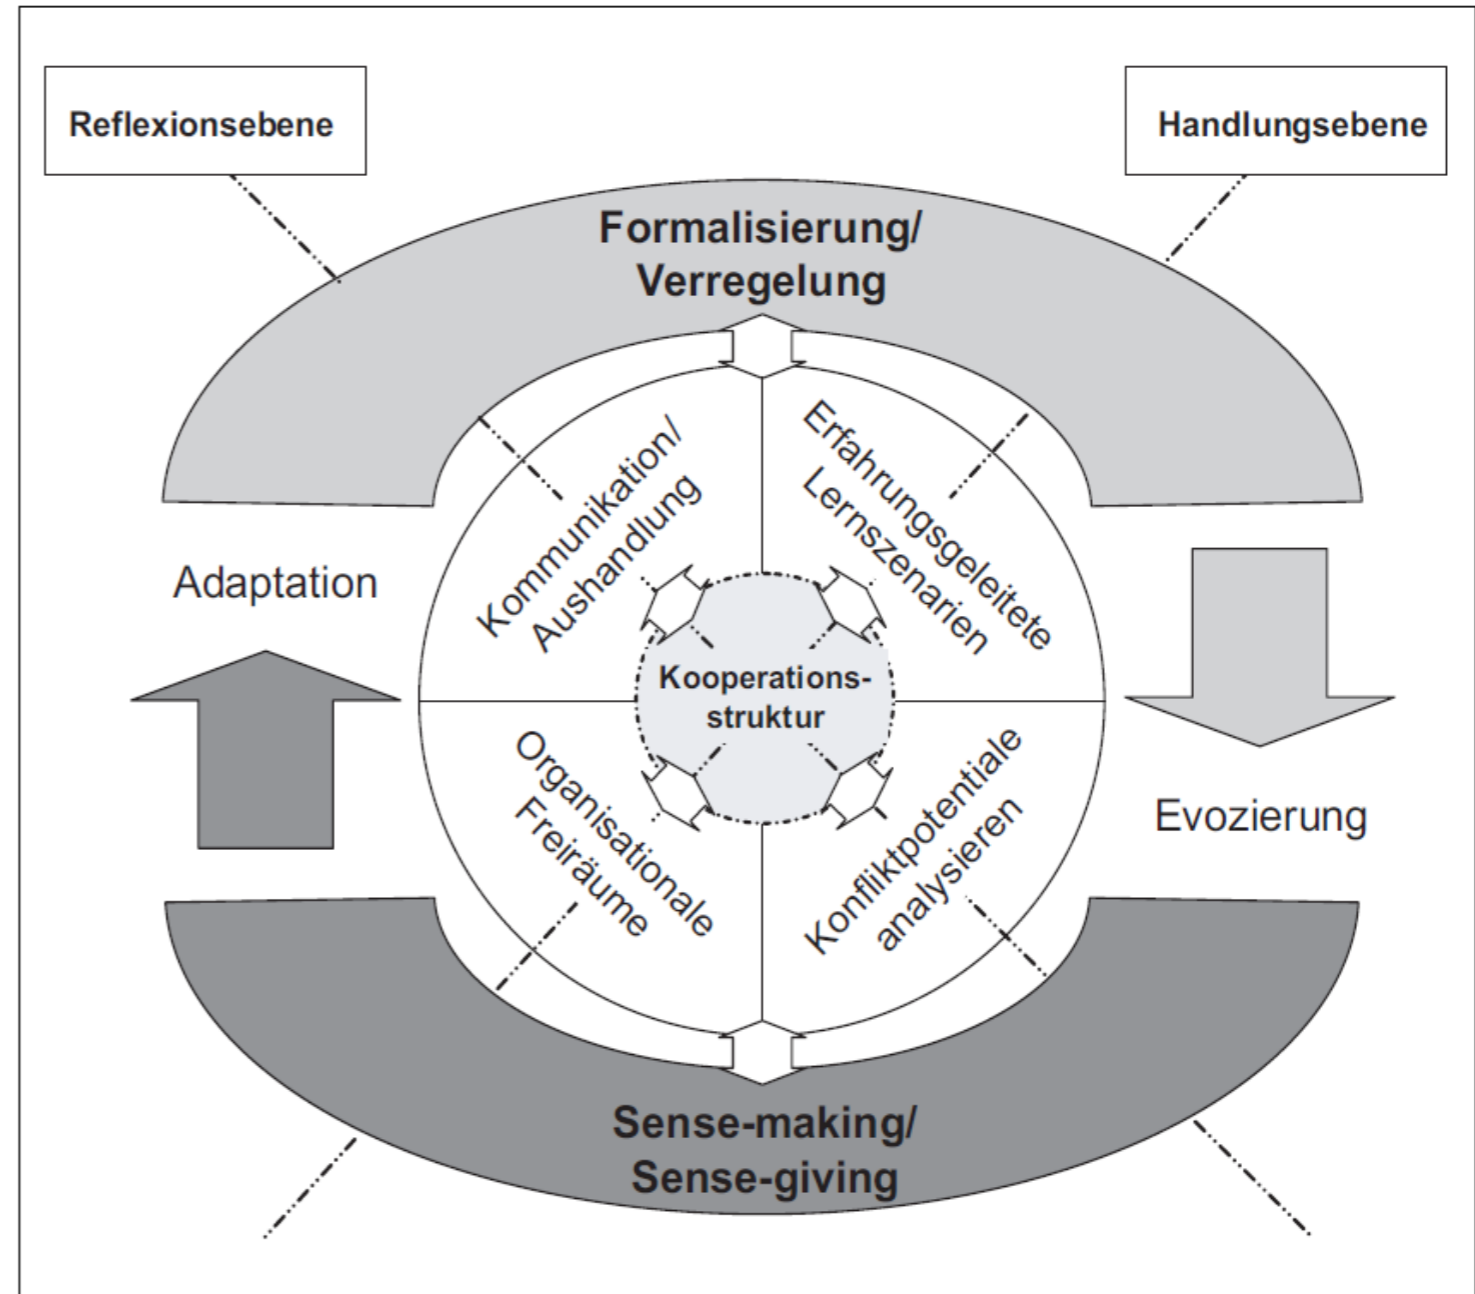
Reflexionsebene

Handlungsebene

Formalisierung/
Verregelung

Adaptation

Kommunikation/
Aushandlung

Erfahrungsgeleitete
Lernszenarien

Kooperations-
struktur

Organisationale
Freiräume

Konfliktpotentiale
analysieren

Evozierung

Sense-making/
Sense-giving